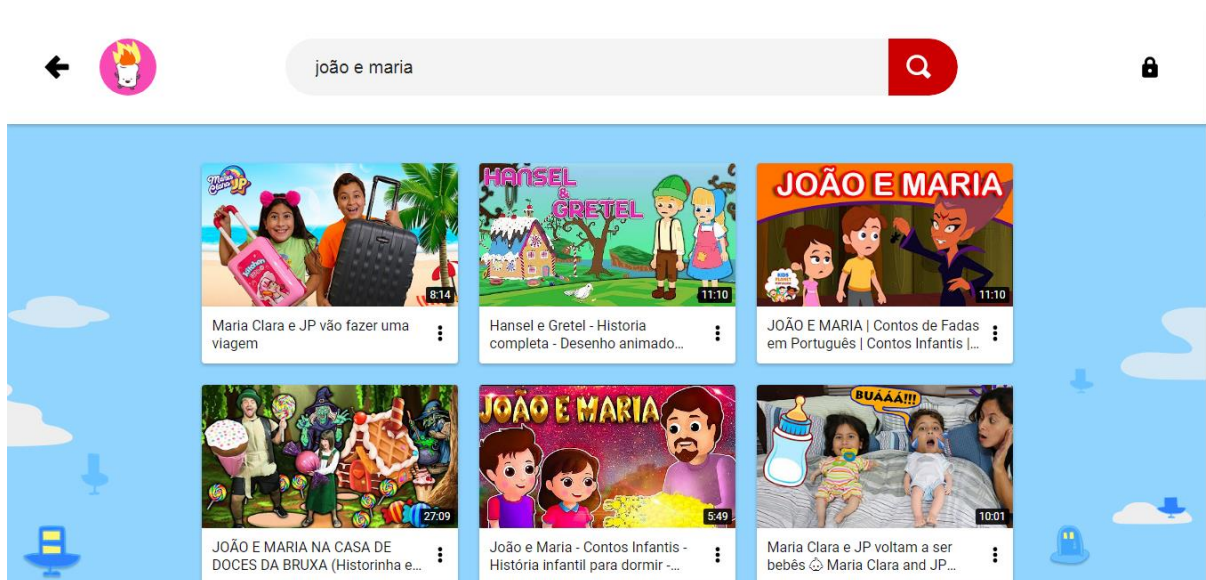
joão e maria

Maria Clara JP

8:14

Maria Clara e JP vão fazer uma viagem

HANSEL & GRETEL

11:10

Hansel e Gretel - Historia completa - Desenho animado...

JOÃO E MARIA

11:10

JOÃO E MARIA | Contos de Fadas em Português | Contos Infantis |...

27:09

JOÃO E MARIA NA CASA DE DOCES DA BRUXA (Historinha e...

JOÃO E MARIA

5:49

João e Maria - Contos Infantis - História infantil para dormir -...

BUÁÁÁ!!!

10:01

Maria Clara e JP voltam a ser bebês 👶 Maria Clara and JP...